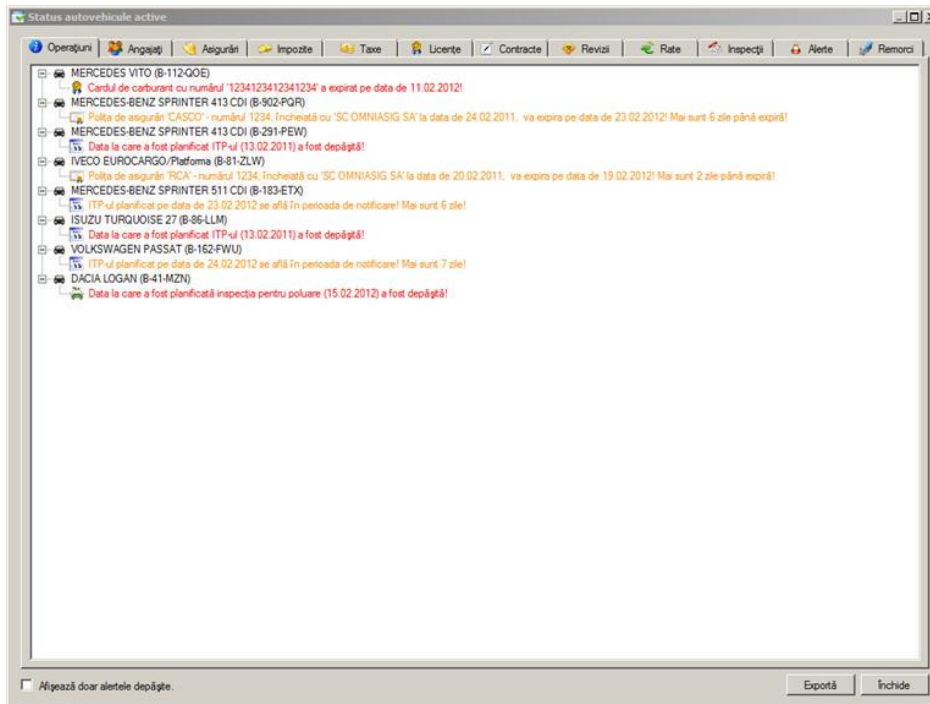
Status autovehicule active

Operaţiuni | Angajaţi | Asigurări | Impozite | Taxe | Licenţe | Contracte | Revizii | Rate | Inspecţii | Alerte | Remorci

MERCEDES VITO (B-112-QOE)
Cardul de carburant cu numărul '1234123412341234' a expirat pe data de 11.02.2012!
MERCEDES-BENZ SPRINTER 413 CDI (B-902-PQR)
Poliţa de asigurări 'CASCO' - numărul 1234, încheiată cu 'SC OMNIASIG SA' la data de 24.02.2011, va expira pe data de 23.02.2012! Mai sunt 6 zile până expiră!
MERCEDES-BENZ SPRINTER 413 CDI (B-291-PEW)
Data la care a fost planificat ITP-ul (13.02.2011) a fost depăşită!
IVECO EUROCARGO/Platforma (B-81-ZLW)
Poliţa de asigurări 'RCA' - numărul 1234, încheiată cu 'SC OMNIASIG SA' la data de 20.02.2011, va expira pe data de 19.02.2012! Mai sunt 2 zile până expiră!
MERCEDES-BENZ SPRINTER 511 CDI (B-183-ETX)
ITP-ul planificat pe data de 23.02.2012 se află în perioada de notificare! Mai sunt 6 zile!
ISUZU TURQUOISE 27 (B-86-LLM)
Data la care a fost planificat ITP-ul (13.02.2011) a fost depăşită!
VOLKSWAGEN PASSAT (B-162-FWU)
ITP-ul planificat pe data de 24.02.2012 se află în perioada de notificare! Mai sunt 7 zile!
DACIA LOGAN (B-41-MZN)
Data la care a fost planificată inspecţia pentru poluare (15.02.2012) a fost depăşită!

Afişează doar alertele depăşite.

Exportă
Închide